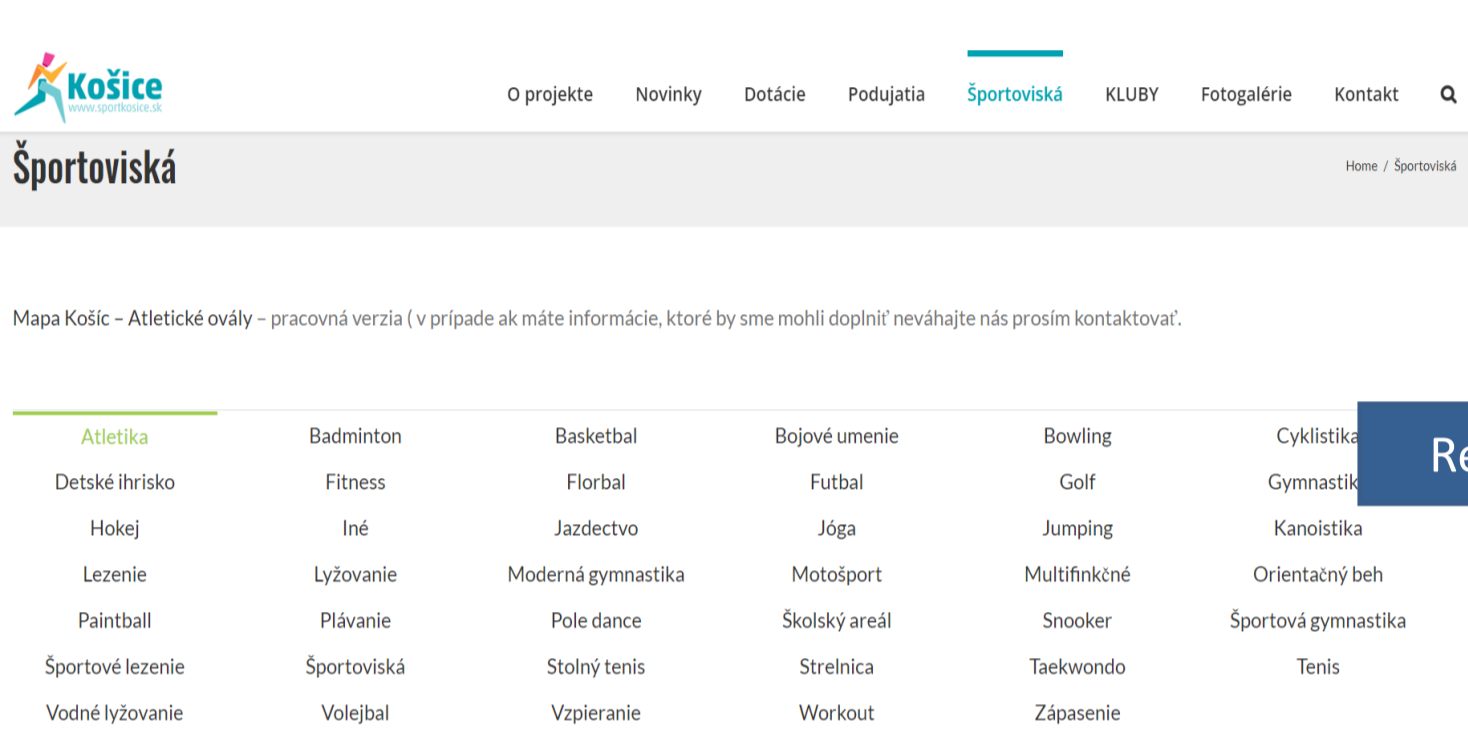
Košice
www.sportkosice.sk

O projekte Novinky Dotácie Podujatia Športoviská KLUBY Fotogalérie Kontakt

Športoviská

Home / Športoviská

Mapa Košíc – Atletické ovály – pracovná verzia ( v prípade ak máte informácie, ktoré by sme mohli doplniť neváhajte nás prosím kontaktovať.

| Atletika | Badminton | Basketbal | Bojové umenie | Bowling | Cyklistika |
|---|---|---|---|---|---|
| Detské ihrisko | Fitness | Florbal | Futbal | Golf | Gymnastik |
| Hokej | Iné | Jazdectvo | Jóga | Jumping | Kanoistika |
| Lezenie | Lyžovanie | Moderná gymnastika | Motošport | Multifinkčné | Orientačný beh |
| Paintball | Plávanie | Pole dance | Školský areál | Snooker | Športová gymnastika |
| Športové lezenie | Športoviská | Stolný tenis | Strelnica | Taekwondo | Tenis |
| Vodné lyžovanie | Volejbal | Vzpieranie | Workout | Zápasenie | |

Re